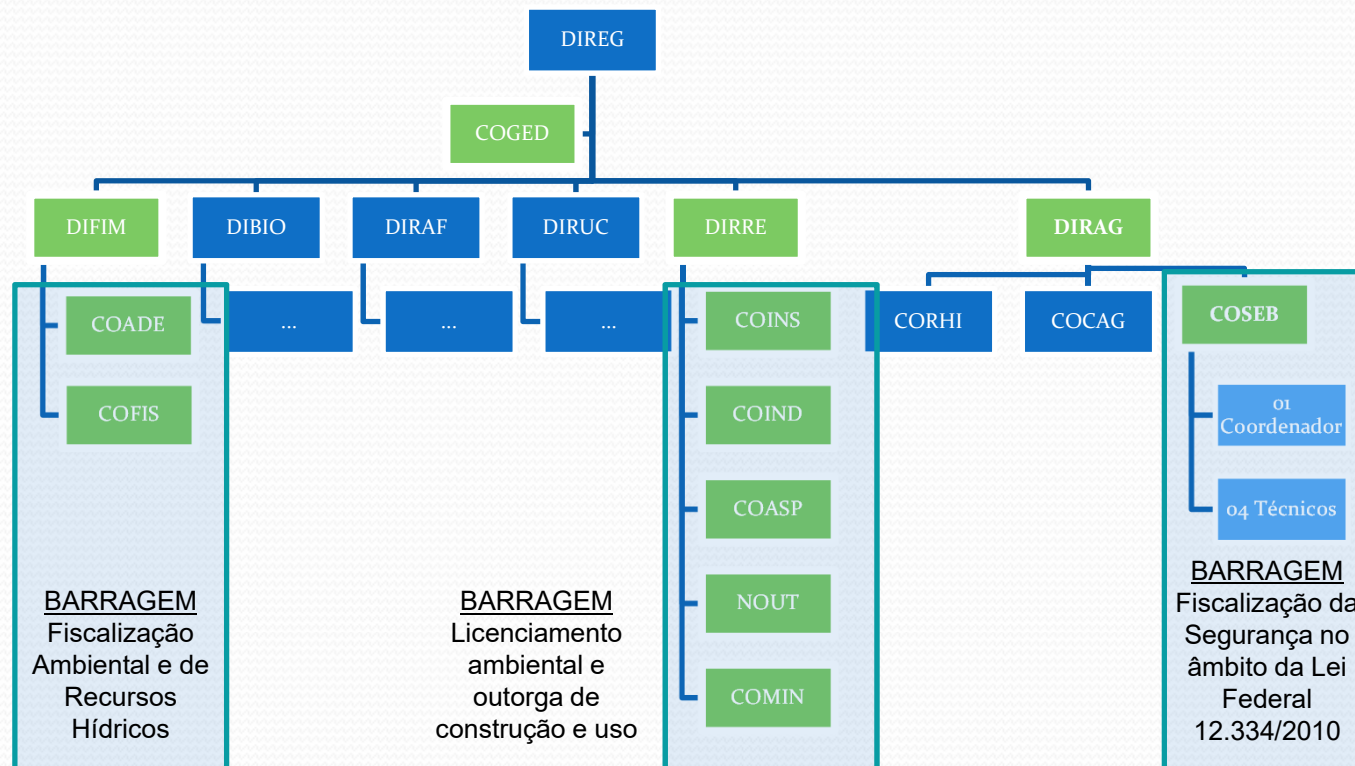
DIREG

COGED

DIFIM

DIBIO

DIRAF

DIRUC

DIRRE

DIRAG

COADE

COFIS

...

...

...

COINS

COIND

COASP

NOUT

COMIN

CORHI

COCAG

COSEB

01 Coordenador

04 Técnicos

BARRAGEM
Fiscalização Ambiental e de Recursos Hídricos

BARRAGEM
Licenciamento ambiental e outorga de construção e uso

BARRAGEM
Fiscalização da Segurança no âmbito da Lei Federal 12.334/2010